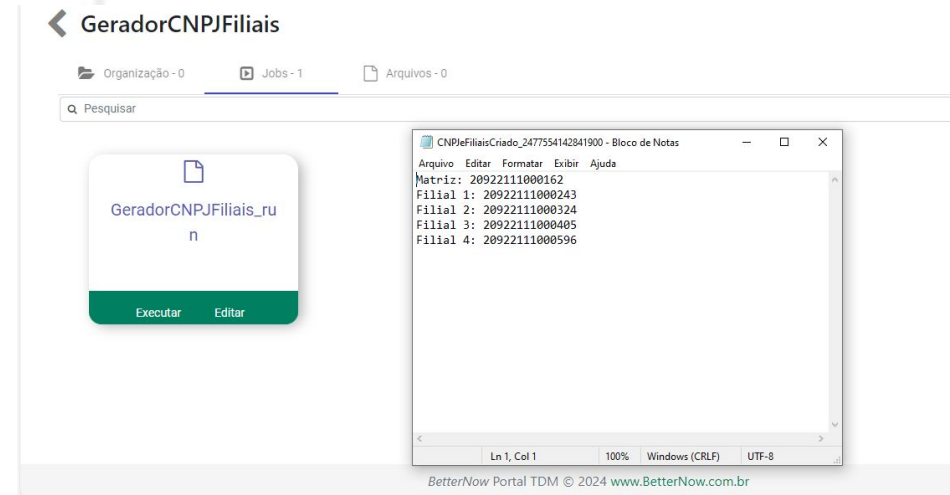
GeradorCNPJFiliais

Organização - 0
Jobs - 1
Arquivos - 0

Pesquisar

GeradorCNPJFiliais_run

Executar
Editar

CNPJeFiliaisCriado_2477554142841900 - Bloco de Notas

Arquivo Editar Formatar Exibir Ajuda

Matriz: 20922111000162
Filial 1: 20922111000243
Filial 2: 20922111000324
Filial 3: 20922111000405
Filial 4: 20922111000596

Ln 1, Col 1
100%
Windows (CRLF)
UTF-8

BetterNow Portal TDM © 2024 www.BetterNow.com.br